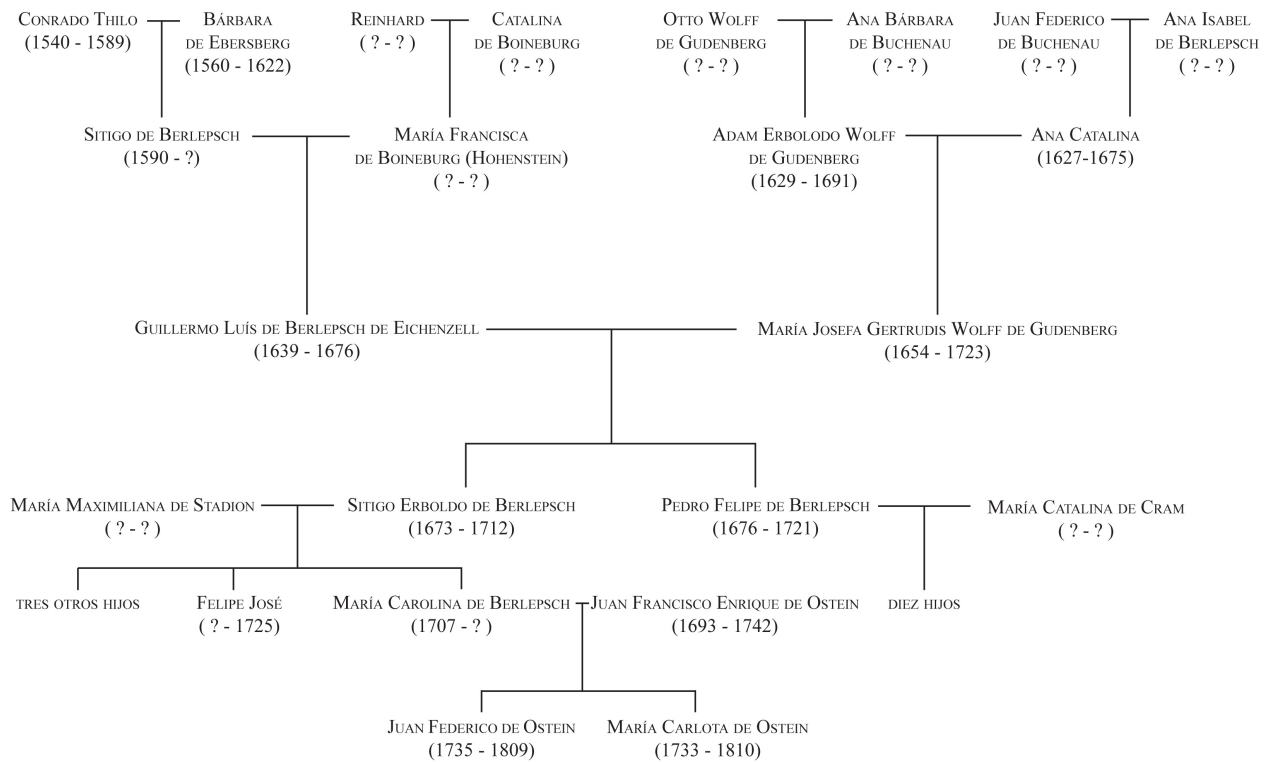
Conrado Thilo
(1540 - 1589)

Bárbara
de Ebersberg
(1560 - 1622)

Reinhard
( ? - ? )

Catalina
de Boineburg
( ? - ? )

Otto Wolff
de Gudenberg
( ? - ? )

Ana Bárbara
de Buchenau
( ? - ? )

Juan Federico
de Buchenau
( ? - ? )

Ana Isabel
de Berlepsch
( ? - ? )

Sitigo de Berlepsch
(1590 - ?)

María Francisca
de Boineburg (Hohenstein)
( ? - ? )

Adam Erbolodo Wolff
de Gudenberg
(1629 - 1691)

Ana Catalina
(1627-1675)

Guillermo Luís de Berlepsch de Eichenzell
(1639 - 1676)

María Josefa Gertrudis Wolff de Gudenberg
(1654 - 1723)

María Maximiliana de Stadion
( ? - ? )

Sitigo Erboldo de Berlepsch
(1673 - 1712)

Pedro Felipe de Berlepsch
(1676 - 1721)

María Catalina de Cram
( ? - ? )

tres otros hijos

Felipe José
( ? - 1725)

María Carolina de Berlepsch
(1707 - ? )

Juan Francisco Enrique de Ostein
(1693 - 1742)

diez hijos

Juan Federico de Ostein
(1735 - 1809)

María Carlota de Ostein
(1733 - 1810)